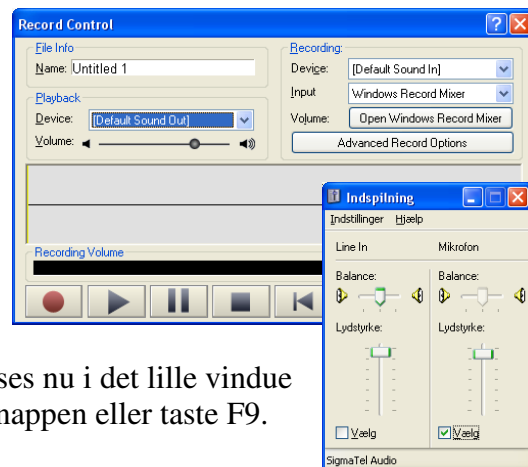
Record Control

File Info
Name: Untitled 1

Playback
Device: [Default Sound Out]
Volume:

Recording:
Device: [Default Sound In]
Input: Windows Record Mixer
Volume: Open Windows Record Mixer
Advanced Record Options

Recording Volume

Indspilning
Indstillinger Hjælp

Line In
Balance:
Lydstyrke:
Vælg

Mikrofon
Balance:
Lydstyrke:
Vælg

SigmaTel Audio

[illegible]ses nu i det lille vindue
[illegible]nappen eller taste F9.